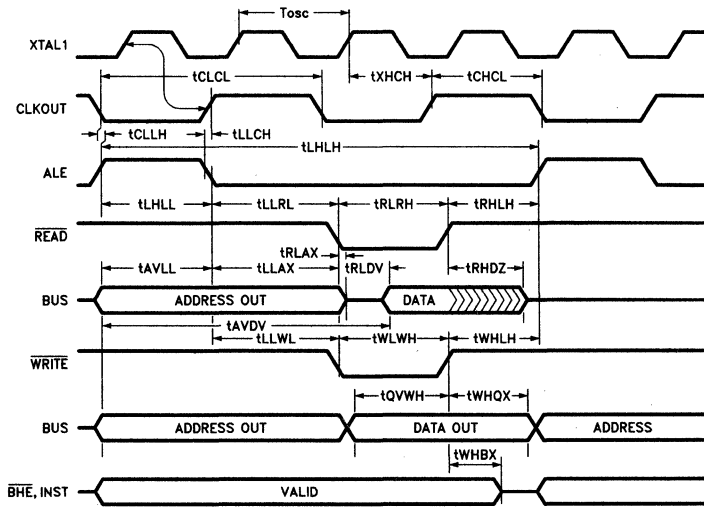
Tosc

XTAL1

tCLCL

tXHCH

tCHCL

CLKOUT

tCLLH

tLLCH

tLHLH

ALE

tLHLL

tLLRL

tRLRH

tRHLH

$\overline{READ}$

tRLAX

tAVLL

tLLAX

tRLDV

tRHDZ

BUS

ADDRESS OUT

DATA

tAVDV

tLLWL

tWLWH

tWHLH

$\overline{WRITE}$

tQVWH

tWHQX

BUS

ADDRESS OUT

DATA OUT

ADDRESS

tWHBX

$\overline{BHE}$, INST

VALID